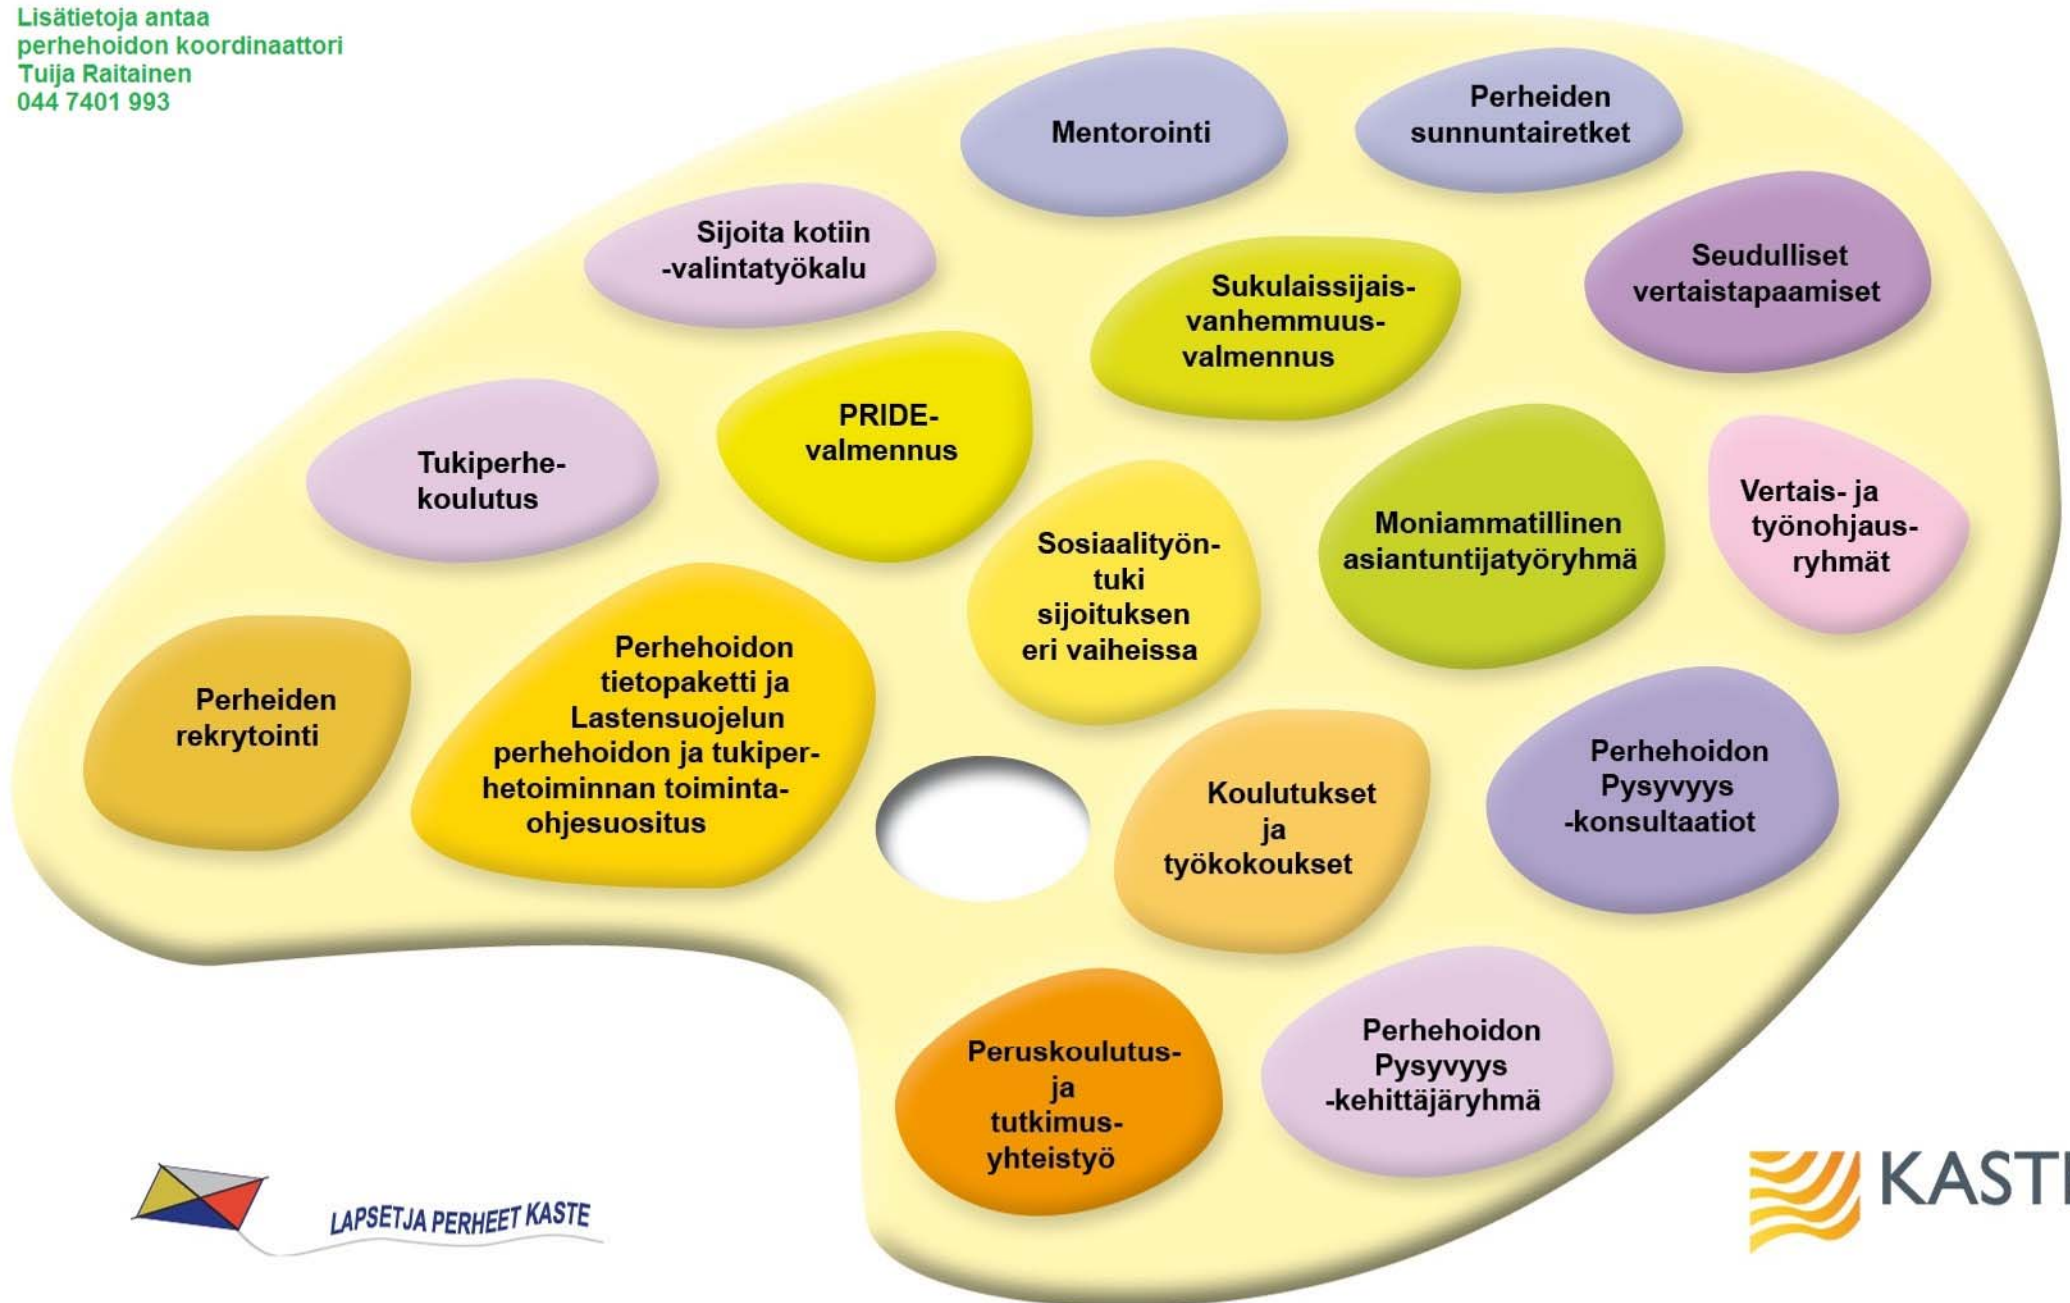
Lisätietoja antaa
perhehoidon koordinaattori
Tuija Raitainen
044 7401 993

Mentorointi

Perheiden sunnuntairetket

Sijoita kotiin -valintatyökalu

Sukulaissijaisvanhemmuusvalmennus

Seudulliset vertaistapaamiset

PRIDE-valmennus

Tukiperhekoulutus

Moniammatillinen asiantuntijatyöryhmä

Vertais- ja työnohjausryhmät

Sosiaalityöntuki sijoituksen eri vaiheissa

Perheiden rekrytointi

Perhehoidon tietopaketti ja Lastensuojelun perhehoidon ja tukiperhetoiminnan toimintaohjesuositus

Koulutukset ja työkokoukset

Perhehoidon Pysyvyys -konsultaatiot

Peruskoulutus- ja tutkimusyhteistyö

Perhehoidon Pysyvyys -kehittäjäryhmä

LAPSETJA PERHEET KASTE

KAST